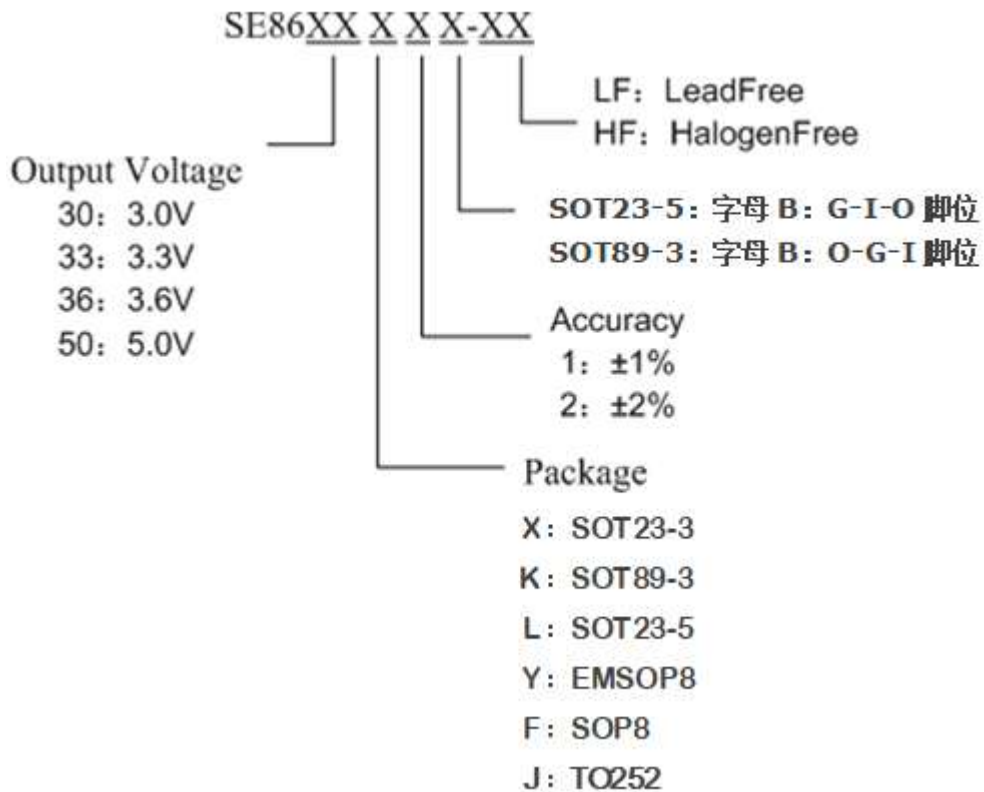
SE86XX X X X-XX

LF：LeadFree
HF：HalogenFree

Output Voltage
30：3.0V
33：3.3V
36：3.6V
50：5.0V

SOT23-5：字母 B：G-I-O 脚位
SOT89-3：字母 B：O-G-I 脚位

Accuracy
1：±1%
2：±2%

Package
X：SOT23-3
K：SOT89-3
L：SOT23-5
Y：EMSOP8
F：SOP8
J：TO252